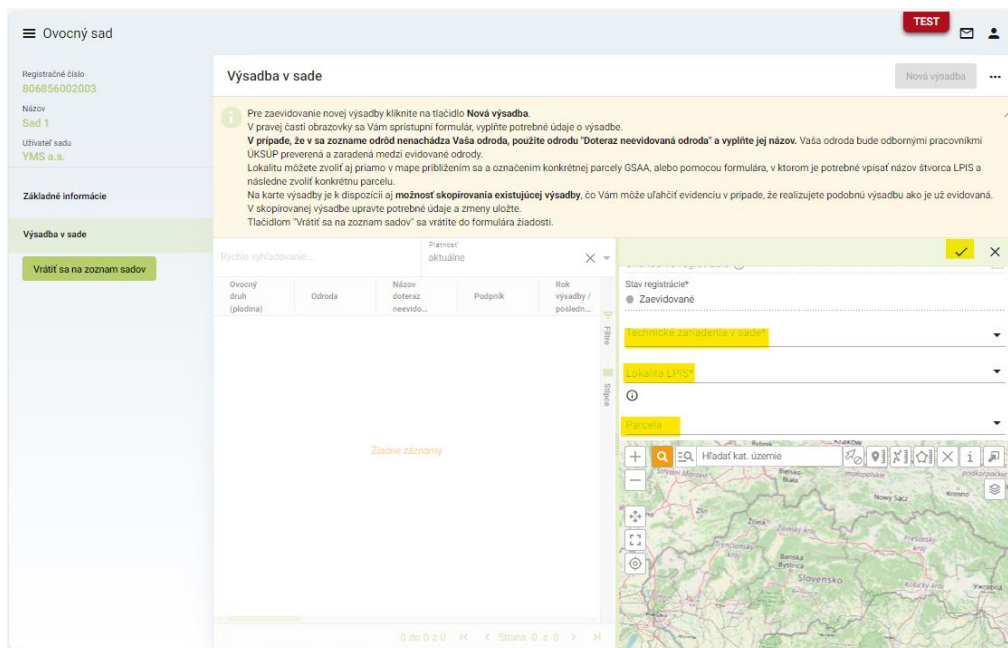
≡ Ovocný sad

TEST

Registračné číslo
806856002003
Názov
Sad 1
Užívateľ sadu
YMS a.s.

Základné informácie

Výsadba v sade

Vrátiť sa na zoznam sadov

Výsadba v sade

Nová výsadba ...

Pre zaevidovanie novej výsadby kliknite na tlačidlo **Nová výsadba**.
V pravej časti obrazovky sa Vám sprístupní formulár, vyplňte potrebné údaje o výsadbe.
**V prípade, že v sa zozname odrôd nenachádza Vaša odroda, použite odrodu "Doteraz neevidovaná odroda" a vyplňte jej názov.** Vaša odroda bude odbornými pracovníkmi ÚKSÚP preverená a zaradená medzi evidované odrody.
Lokalitu môžete zvoliť aj priamo v mape priblížením sa a označením konkrétnej parcely GSAA, alebo pomocou formulára, v ktorom je potrebné vpísať názov štvorca LPIS a následne zvoliť konkrétnu parcelu.
Na karte výsadby je k dispozícii aj **možnosť skopírovania existujúcej výsadby**, čo Vám môže uľahčiť evidenciu v prípade, že realizujete podobnú výsadbu ako je už evidovaná.
V skopírovanej výsadbe upravte potrebné údaje a zmeny uložte.
Tlačidlom "Vrátiť sa na zoznam sadov" sa vrátite do formulára žiadosti.

Rýchle vyhľadávanie...
Platnosť
aktuálne

| Ovocný druh (plodina) | Odroda | Názov doteraz neevido... | Podnik | Rok výsadby / posledn... |
|---|---|---|---|---|

Filtre
Stĺpce

Žiadne záznamy

0 do 0 z 0 |< < Strana 0 z 0 > >|

✓ ×

Stav registrácie*
● Zaevidované

Technické zariadenia v sade*

Lokalita LPIS*

Parcela

Hľadať kat. územie

Kraków
Bielsko-Biała
Nowy Sącz
Krosno
Žilina
Trenčiansky kraj
Prešovský kraj
Banská Bystrica
Slovensko
Košický kraj
Ужгород